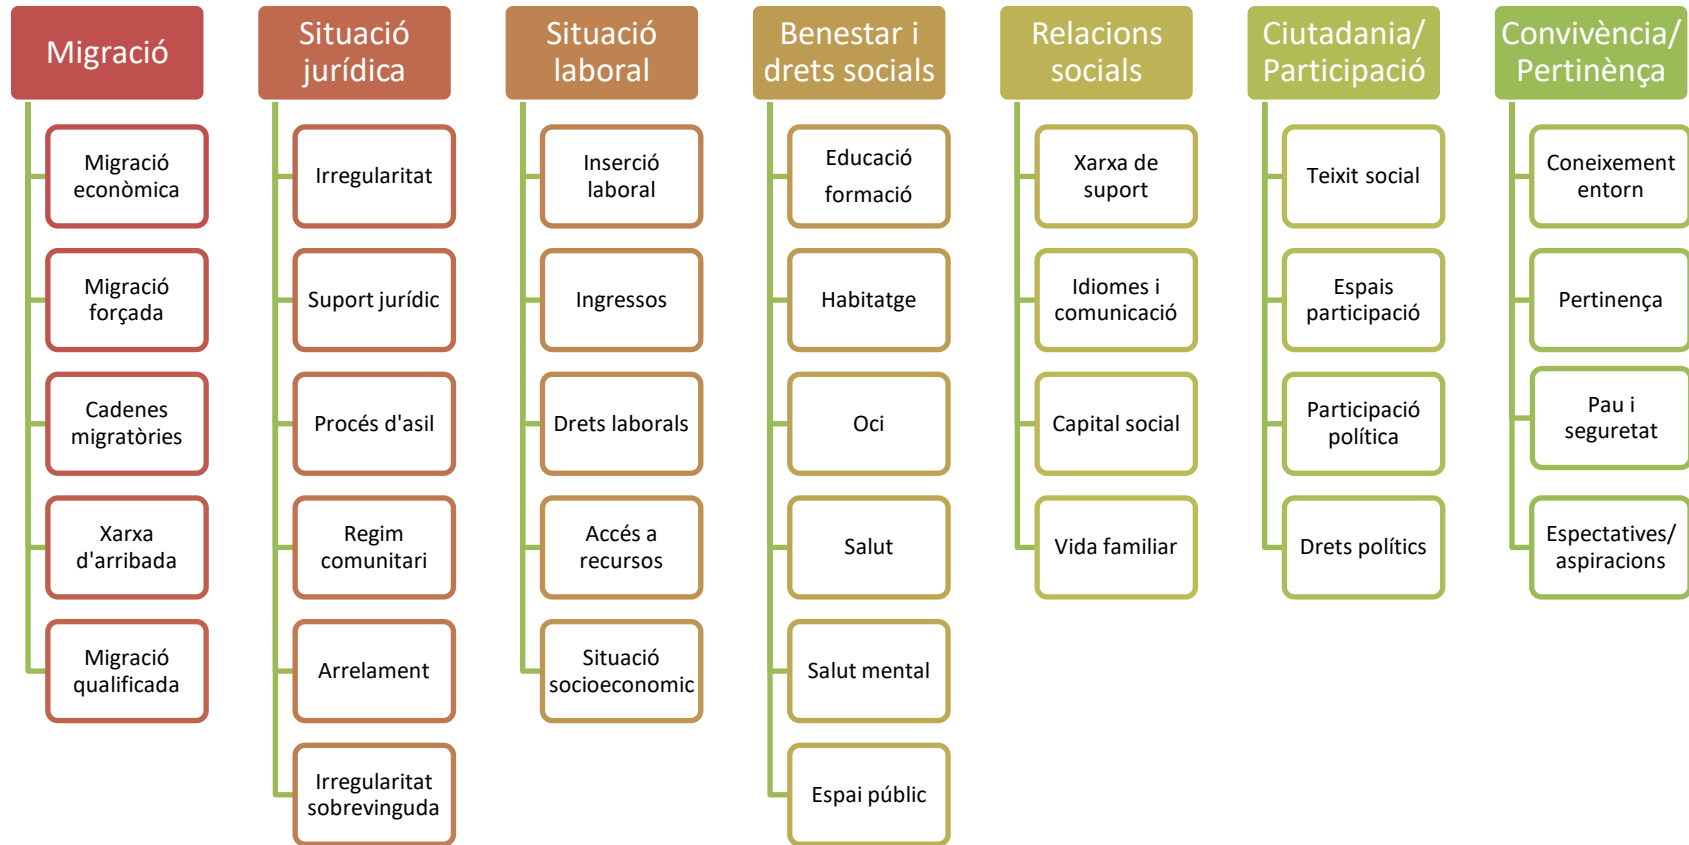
Migració

Migració econòmica

Migració forçada

Cadenes migratòries

Xarxa d'arribada

Migració qualificada

Situació jurídica

Irregularitat

Suport jurídic

Procés d'asil

Regim comunitari

Arrelament

Irregularitat sobrevinguda

Situació laboral

Inserció laboral

Ingressos

Drets laborals

Accés a recursos

Situació socioeconomic

Benestar i drets socials

Educació formació

Habitatge

Oci

Salut

Salut mental

Espai públic

Relacions socials

Xarxa de suport

Idiomes i comunicació

Capital social

Vida familiar

Ciutadania/ Participació

Teixit social

Espais participació

Participació política

Drets polítics

Convivència/ Pertinença

Coneixement entorn

Pertinença

Pau i seguretat

Espectatives/ aspiracions